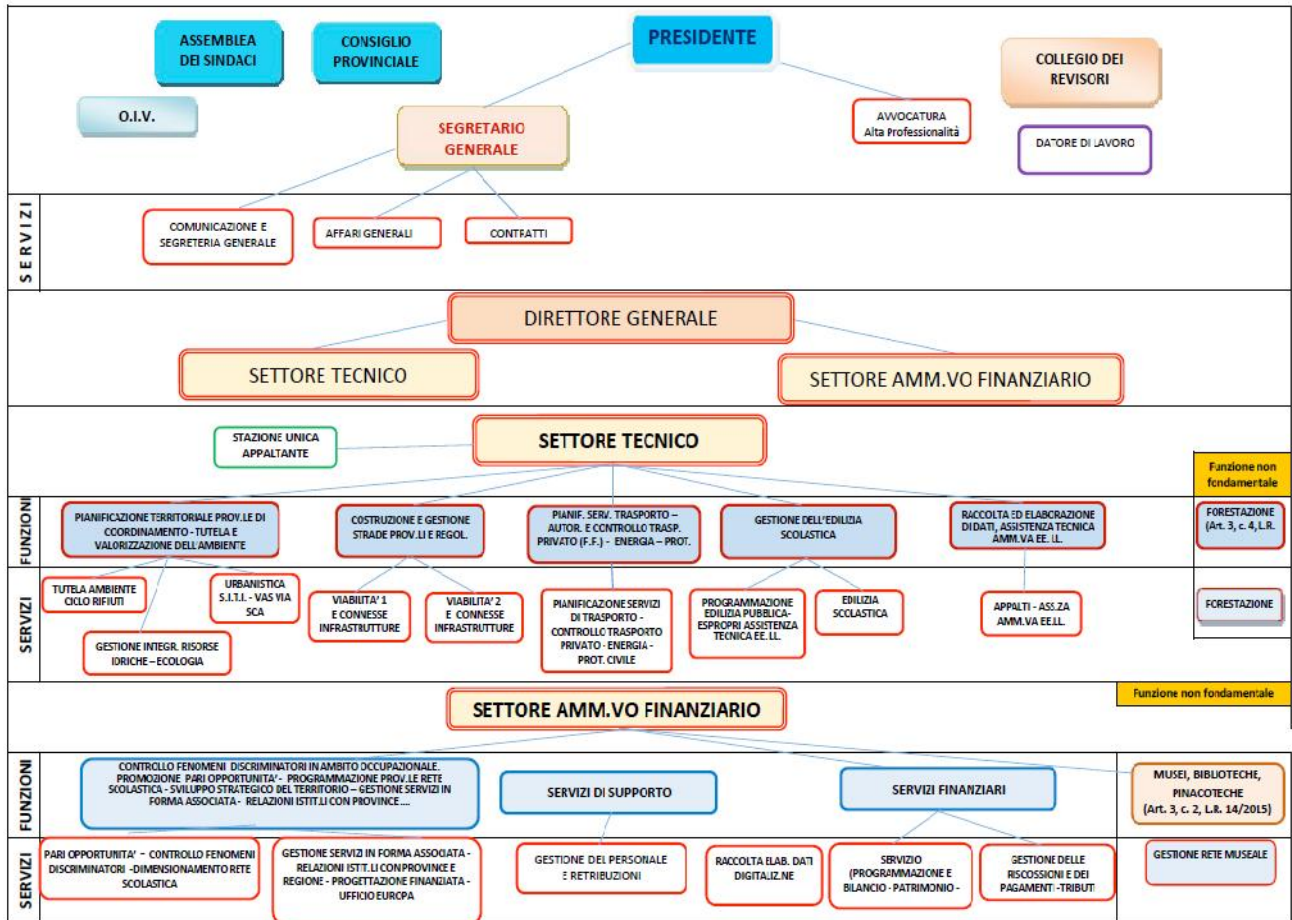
ASSEMBLEA DEI SINDACI

CONSIGLIO PROVINCIALE

PRESIDENTE

COLLEGIO DEI REVISORI

O.I.V.

SEGRETARIO GENERALE

AVVOCATURA Alta Professionalità

DATORE DI LAVORO

SERVIZI

COMUNICAZIONE E SEGRETERIA GENERALE

AFFARI GENERALI

CONTRATTI

DIRETTORE GENERALE

SETTORE TECNICO

SETTORE AMM.VO FINANZIARIO

STAZIONE UNICA APPALTANTE

SETTORE TECNICO

Funzione non fondamentale

FUNZIONI

PIANIFICAZIONE TERRITORIALE PROV.LE DI COORDINAMENTO - TUTELA E VALORIZZAZIONE DELL'AMBIENTE

COSTRUZIONE E GESTIONE STRADE PROV.LI E REGOL.

PIANIF. SERV. TRASPORTO – AUTOR. E CONTROLLO TRASP. PRIVATO (F.F.) – ENERGIA – PROT.

GESTIONE DELL'EDILIZIA SCOLASTICA

RACCOLTA ED ELABORAZIONE DI DATI, ASSISTENZA TECNICA AMM.VA EE. LL.

FORESTAZIONE (Art. 3, c. 4, L.R.

SERVIZI

TUTELA AMBIENTE CICLO RIFIUTI

URBANISTICA S.I.T.I. - VAS VIA SCA

GESTIONE INTEGR. RISORSE IDRICHE – ECOLOGIA

VIABILITA' 1 E CONNESSE INFRASTRUTTURE

VIABILITA' 2 E CONNESSE INFRASTRUTTURE

PIANIFICAZIONE SERVIZI DI TRASPORTO - CONTROLLO TRASPORTO PRIVATO - ENERGIA - PROT. CIVILE

PROGRAMMAZIONE EDILIZIA PUBBLICA- ESPROPRI ASSISTENZA TECNICA EE. LL.

EDILIZIA SCOLASTICA

APPALTI - ASS.ZA AMM.VA EE.LL.

FORESTAZIONE

Funzione non fondamentale

SETTORE AMM.VO FINANZIARIO

FUNZIONI

CONTROLLO FENOMENI DISCRIMINATORI IN AMBITO OCCUPAZIONALE. PROMOZIONE PARI OPPORTUNITA' - PROGRAMMAZIONE PROV.LE RETE SCOLASTICA - SVILUPPO STRATEGICO DEL TERRITORIO – GESTIONE SERVIZI IN FORMA ASSOCIATA - RELAZIONI ISTIT.LI CON PROVINCE ....

SERVIZI DI SUPPORTO

SERVIZI FINANZIARI

MUSEI, BIBLIOTECHE, PINACOTECHE (Art. 3, c. 2, L.R. 14/2015)

SERVIZI

PARI OPPORTUNITA' - CONTROLLO FENOMENI DISCRIMINATORI -DIMENSIONAMENTO RETE SCOLASTICA

GESTIONE SERVIZI IN FORMA ASSOCIATA - RELAZIONI ISTIT.LI CON PROVINCE E REGIONE - PROGETTAZIONE FINANZIATA - UFFICIO EUROPA

GESTIONE DEL PERSONALE E RETRIBUZIONI

RACCOLTA ELAB. DATI DIGITALIZ.NE

SERVIZIO (PROGRAMMAZIONE E BILANCIO - PATRIMONIO -

GESTIONE DELLE RISCOSSIONI E DEI PAGAMENTI -TRIBUTI

GESTIONE RETE MUSEALE